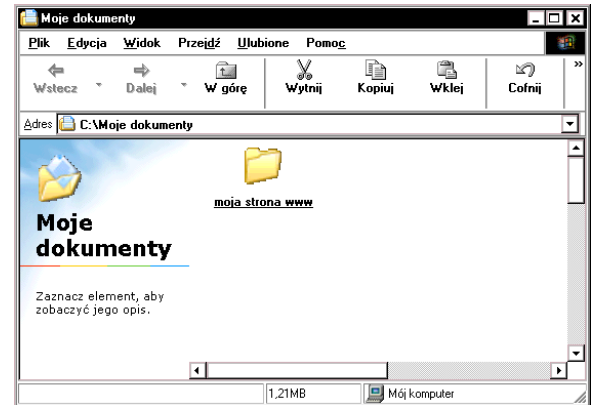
Moje dokumenty

Plik Edycja Widok Przejdź Ulubione Pomoc

Wstecz Dalej W górę Wytnij Kopiuj Wklej Cofnij

Adres C:\Moje dokumenty

moja strona www

Moje dokumenty

Zaznacz element, aby zobaczyć jego opis.

1,21MB Mój komputer